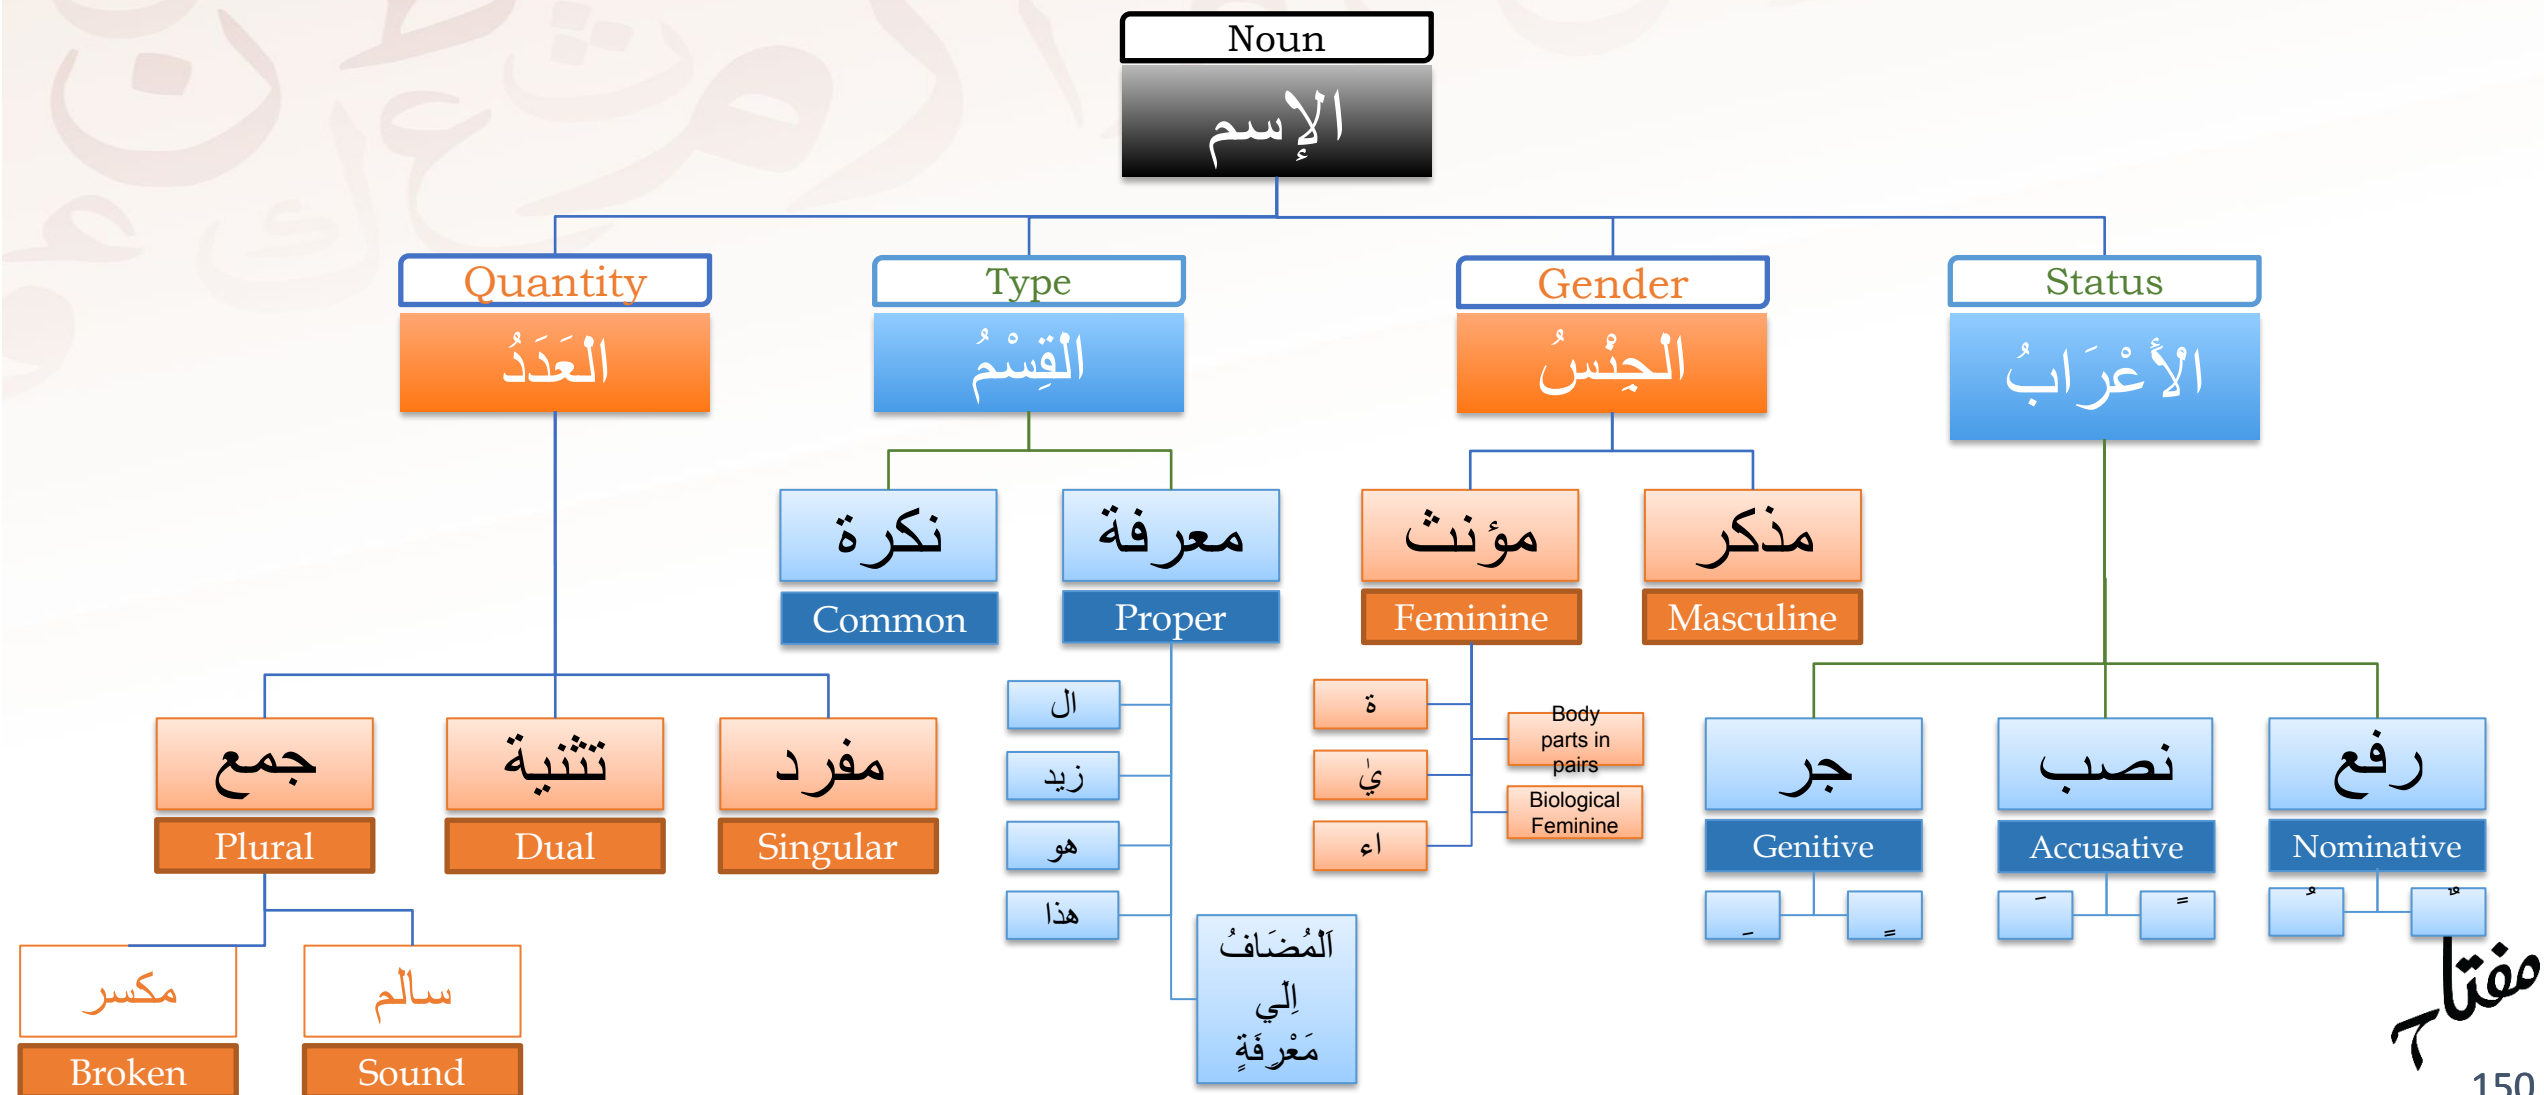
Noun
الإسم

Quantity
العَدَدُ

Type
القِسْمُ

Gender
الجِنْسُ

Status
الأعْرَابُ

نكرة
Common

معرفة
Proper

مؤنث
Feminine

مذكر
Masculine

جمع
Plural

تثنية
Dual

مفرد
Singular

ال
زيد
هو
هذا

اَلْمُضَافُ اِلي مَعْرِفَةٍ

ة
ي
اء

Body parts in pairs
Biological Feminine

جر
Genitive

نصب
Accusative

رفع
Nominative

ـِ
ـٍ
ـَ
ـً
ـُ
ـٌ

مكسر
Broken

سالم
Sound

مفتاح
150